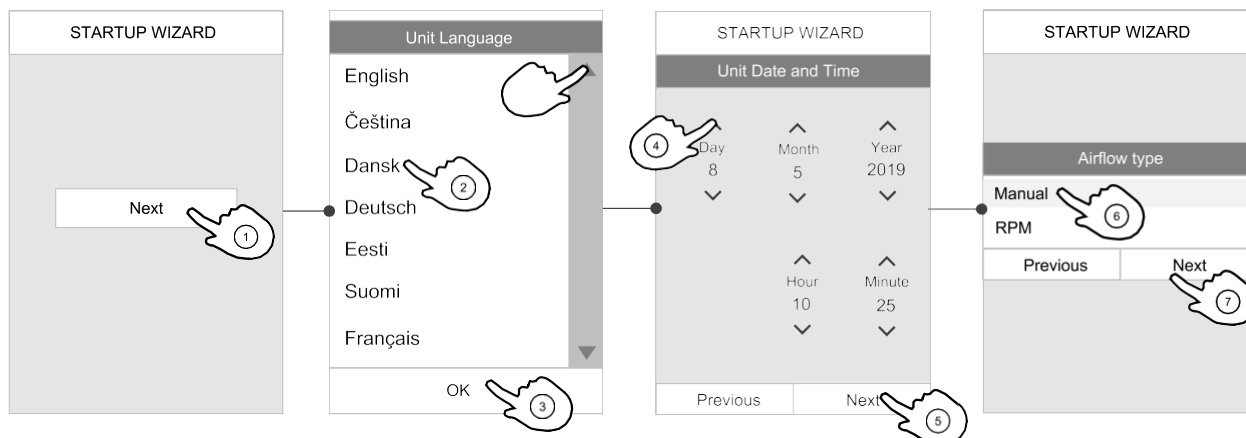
STARTUP WIZARD

Next

1

Unit Language

English

Čeština

Dansk

2

Deutsch

Eesti

Suomi

Français

OK

3

STARTUP WIZARD

Unit Date and Time

4

Day
8

Month
5

Year
2019

Hour
10

Minute
25

Previous

Next

5

STARTUP WIZARD

Airflow type

Manual

6

RPM

Previous

Next

7